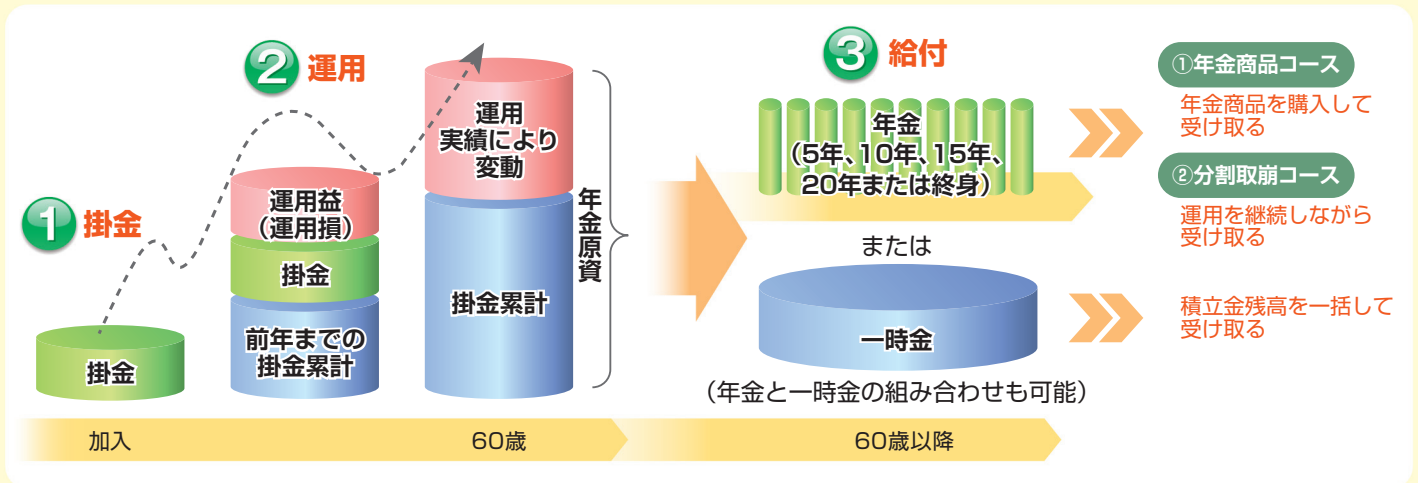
2 運用

3 給付

①年金商品コース

年金商品を購入して受け取る

②分割取崩コース

運用を継続しながら受け取る

積立金残高を一括して受け取る

1 掛金

掛金

運用益（運用損）

掛金

前年までの掛金累計

運用実績により変動

掛金累計

年金原資

年金（5年、10年、15年、20年または終身）

または

一時金

（年金と一時金の組み合わせも可能）

加入

60歳

60歳以降